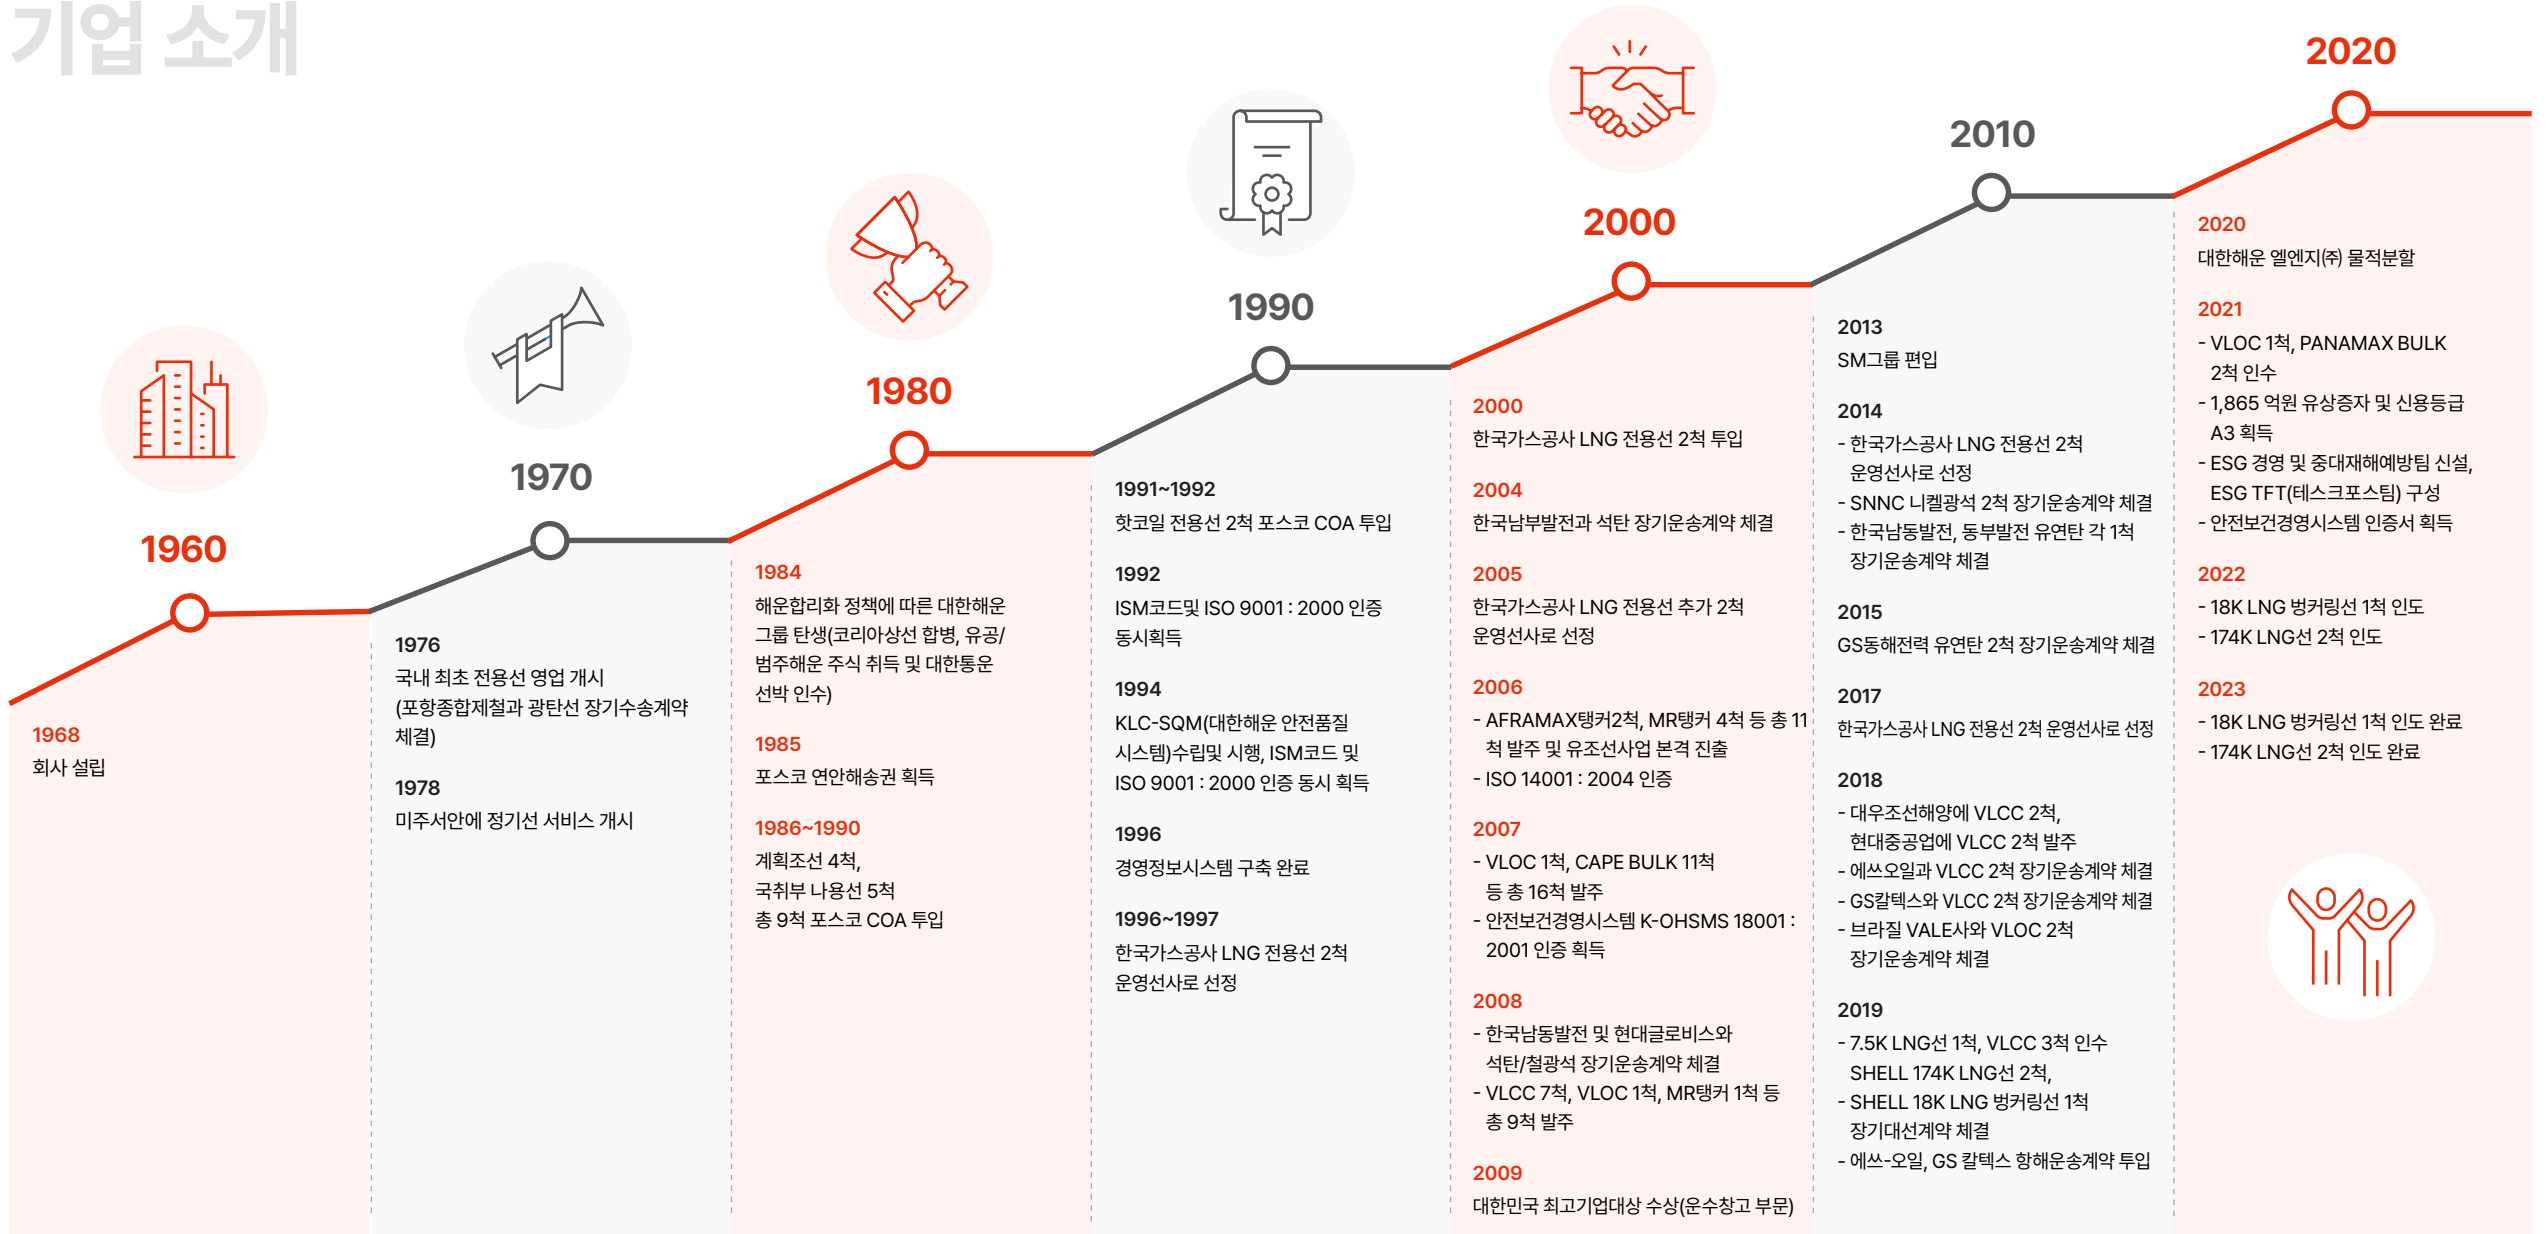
기업 소개

1960

1968
회사 설립

1970

1976
국내 최초 전용선 영업 개시 (포항종합제철과 광탄선 장기수송계약 체결)

1978
미주서안에 정기선 서비스 개시

1980

1984
해운합리화 정책에 따른 대한해운 그룹 탄생(코리아상선 합병, 유공/범주해운 주식 취득 및 대한통운 선박 인수)

1985
포스코 연안해송권 획득

1986~1990
계획조선 4척, 국취부 나용선 5척 총 9척 포스코 COA 투입

1990

1991~1992
핫코일 전용선 2척 포스코 COA 투입

1992
ISM코드및 ISO 9001 : 2000 인증 동시획득

1994
KLC-SQM(대한해운 안전품질 시스템)수립및 시행, ISM코드 및 ISO 9001 : 2000 인증 동시 획득

1996
경영정보시스템 구축 완료

1996~1997
한국가스공사 LNG 전용선 2척 운영선사로 선정

2000

2000
한국가스공사 LNG 전용선 2척 투입

2004
한국남부발전과 석탄 장기운송계약 체결

2005
한국가스공사 LNG 전용선 추가 2척 운영선사로 선정

2006
- AFRAMAX탱커2척, MR탱커 4척 등 총 11척 발주 및 유조선사업 본격 진출
- ISO 14001 : 2004 인증

2007
- VLOC 1척, CAPE BULK 11척 등 총 16척 발주
- 안전보건경영시스템 K-OHSMS 18001 : 2001 인증 획득

2008
- 한국남동발전 및 현대글로비스와 석탄/철광석 장기운송계약 체결
- VLCC 7척, VLOC 1척, MR탱커 1척 등 총 9척 발주

2009
대한민국 최고기업대상 수상(운수창고 부문)

2010

2013
SM그룹 편입

2014
- 한국가스공사 LNG 전용선 2척 운영선사로 선정
- SNNC 니켈광석 2척 장기운송계약 체결
- 한국남동발전, 동부발전 유연탄 각 1척 장기운송계약 체결

2015
GS동해전력 유연탄 2척 장기운송계약 체결

2017
한국가스공사 LNG 전용선 2척 운영선사로 선정

2018
- 대우조선해양에 VLCC 2척, 현대중공업에 VLCC 2척 발주
- 에쓰오일과 VLCC 2척 장기운송계약 체결
- GS칼텍스와 VLCC 2척 장기운송계약 체결
- 브라질 VALE사와 VLOC 2척 장기운송계약 체결

2019
- 7.5K LNG선 1척, VLCC 3척 인수 SHELL 174K LNG선 2척,
- SHELL 18K LNG 벙커링선 1척 장기대선계약 체결
- 에쓰-오일, GS 칼텍스 항해운송계약 투입

2020

2020
대한해운 엘엔지(주) 물적분할

2021
- VLOC 1척, PANAMAX BULK 2척 인수
- 1,865 억원 유상증자 및 신용등급 A3 획득
- ESG 경영 및 중대재해예방팀 신설, ESG TFT(테스크포스팀) 구성
- 안전보건경영시스템 인증서 획득

2022
- 18K LNG 벙커링선 1척 인도
- 174K LNG선 2척 인도

2023
- 18K LNG 벙커링선 1척 인도 완료
- 174K LNG선 2척 인도 완료